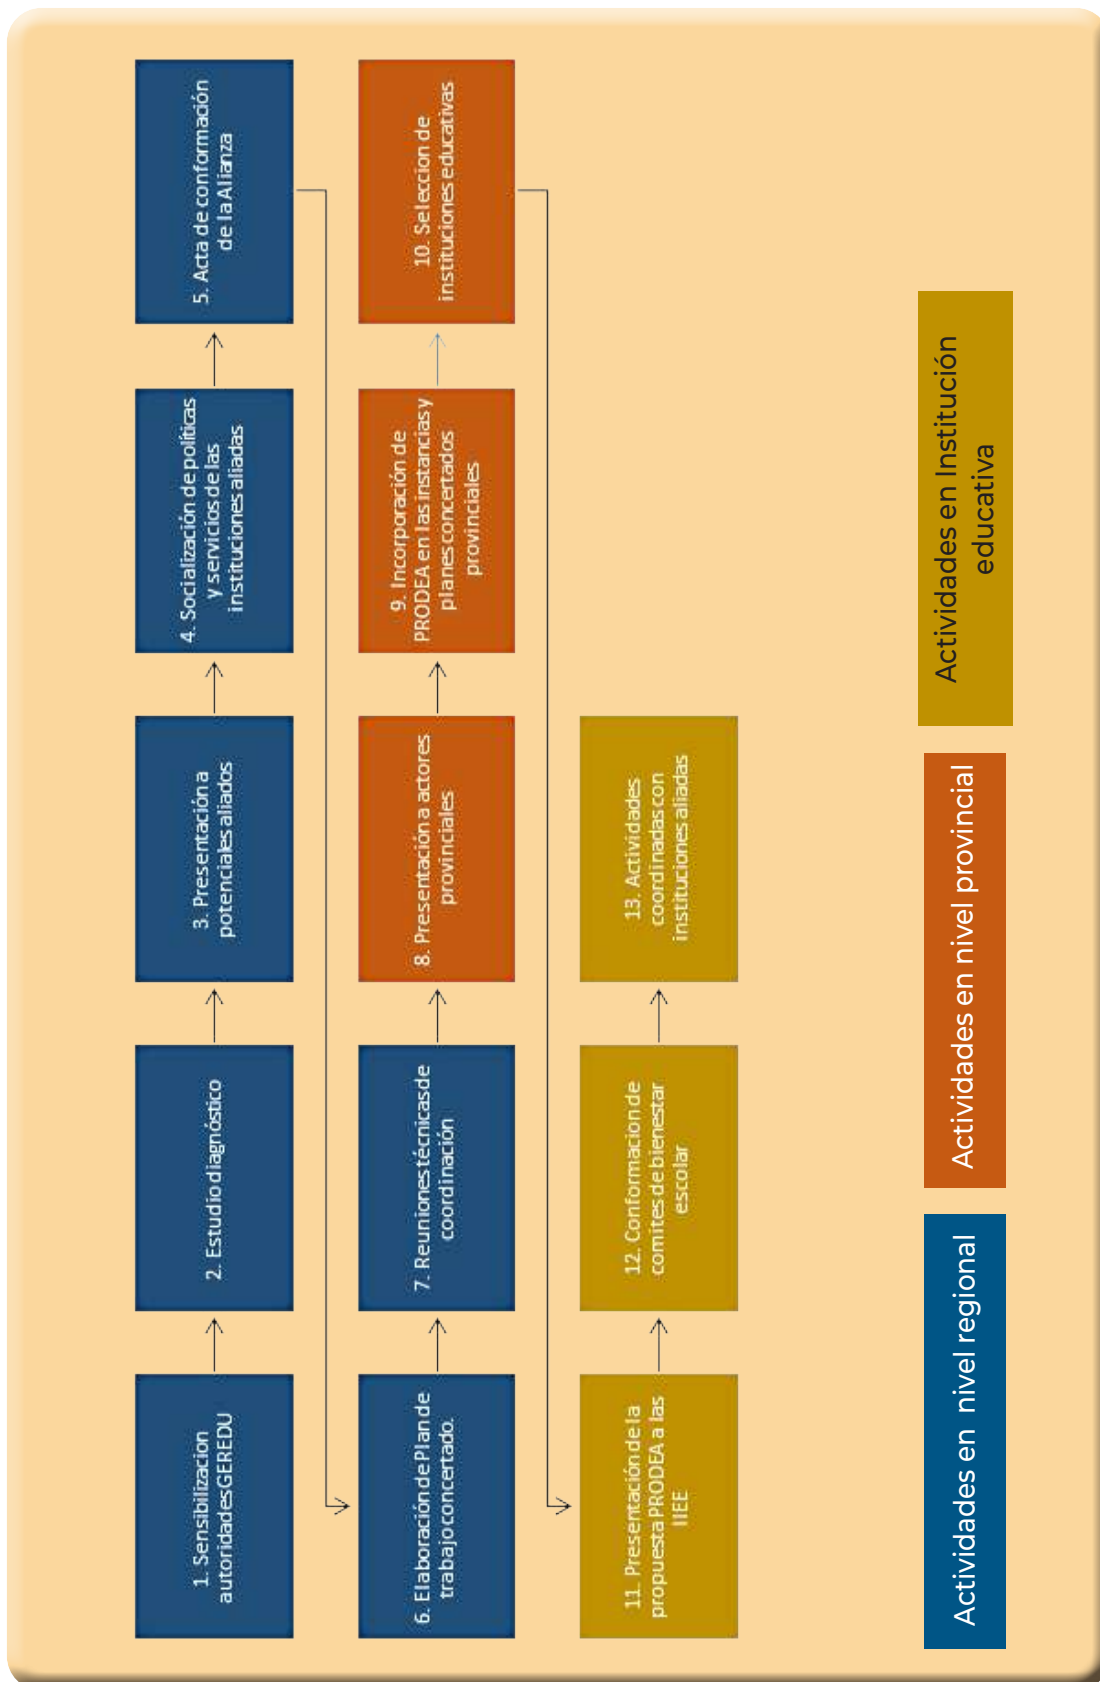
1. Sensibilizacion autoridadesGEREDU

2. Estudio diagnóstico

3. Presentación a potenciales aliados

4. Socialización de políticas y servicios de las instituciones aliadas

5. Acta de conformación de la Alianza

6. Elaboración de Plan de trabajo concertado.

7. Reuniones técnicas de coordinación

8. Presentación a actores provinciales

9. Incorporación de PRODEA en las instancias y planes concertados provinciales

10. Seleccion de instituciones educativas

11. Presentación de la propuesta PRODEA a las IIEE

12. Conformacion de comites de bienestar escolar

13. Actividades coordinadas con instituciones aliadas

Actividades en nivel regional

Actividades en nivel provincial

Actividades en Institución educativa